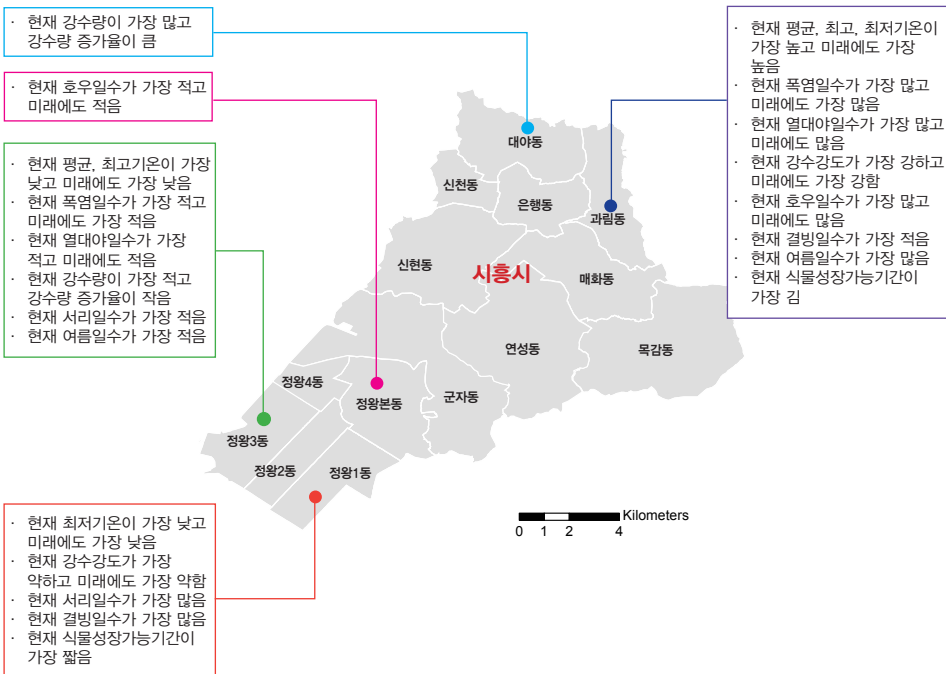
· 현재 강수량이 가장 많고 강수량 증가율이 큼

· 현재 호우일수가 가장 적고 미래에도 적음

· 현재 평균, 최고기온이 가장 낮고 미래에도 가장 낮음
· 현재 폭염일수가 가장 적고 미래에도 가장 적음
· 현재 열대야일수가 가장 적고 미래에도 적음
· 현재 강수량이 가장 적고 강수량 증가율이 작음
· 현재 서리일수가 가장 적음
· 현재 여름일수가 가장 적음

· 현재 평균, 최고, 최저기온이 가장 높고 미래에도 가장 높음
· 현재 폭염일수가 가장 많고 미래에도 가장 많음
· 현재 열대야일수가 가장 많고 미래에도 많음
· 현재 강수강도가 가장 강하고 미래에도 가장 강함
· 현재 호우일수가 가장 많고 미래에도 많음
· 현재 결빙일수가 가장 적음
· 현재 여름일수가 가장 많음
· 현재 식물성장가능기간이 가장 김

대야동
신천동
은행동
과림동
신현동
시흥시
매화동
연성동
목감동
정왕4동
정왕본동
군자동
정왕3동
정왕2동
정왕1동

Kilometers
0 1 2 4

· 현재 최저기온이 가장 낮고 미래에도 가장 낮음
· 현재 강수강도가 가장 약하고 미래에도 가장 약함
· 현재 서리일수가 가장 많음
· 현재 결빙일수가 가장 많음
· 현재 식물성장가능기간이 가장 짧음